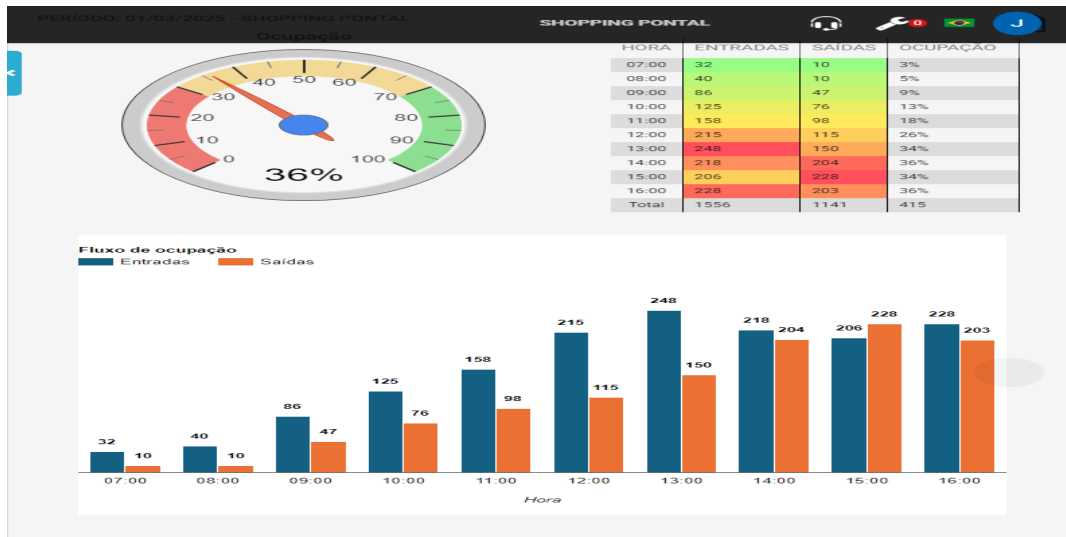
PERÍODO: 01/03/2025 - SHOPPING PONTAL

SHOPPING PONTAL

0

J

Ocupação

0 10 20 30 40 50 60 70 80 90 100

36%

| HORA | ENTRADAS | SAÍDAS | OCUPAÇÃO |
|---|---|---|---|
| 07:00 | 32 | 10 | 3% |
| 08:00 | 40 | 10 | 5% |
| 09:00 | 86 | 47 | 9% |
| 10:00 | 125 | 76 | 13% |
| 11:00 | 158 | 98 | 18% |
| 12:00 | 215 | 115 | 26% |
| 13:00 | 248 | 150 | 34% |
| 14:00 | 218 | 204 | 36% |
| 15:00 | 206 | 228 | 34% |
| 16:00 | 228 | 203 | 36% |
| Total | 1556 | 1141 | 415 |

Fluxo de ocupação
Entradas Saídas

32 10 40 10 86 47 125 76 158 98 215 115 248 150 218 204 206 228 228 203

07:00 08:00 09:00 10:00 11:00 12:00 13:00 14:00 15:00 16:00

Hora